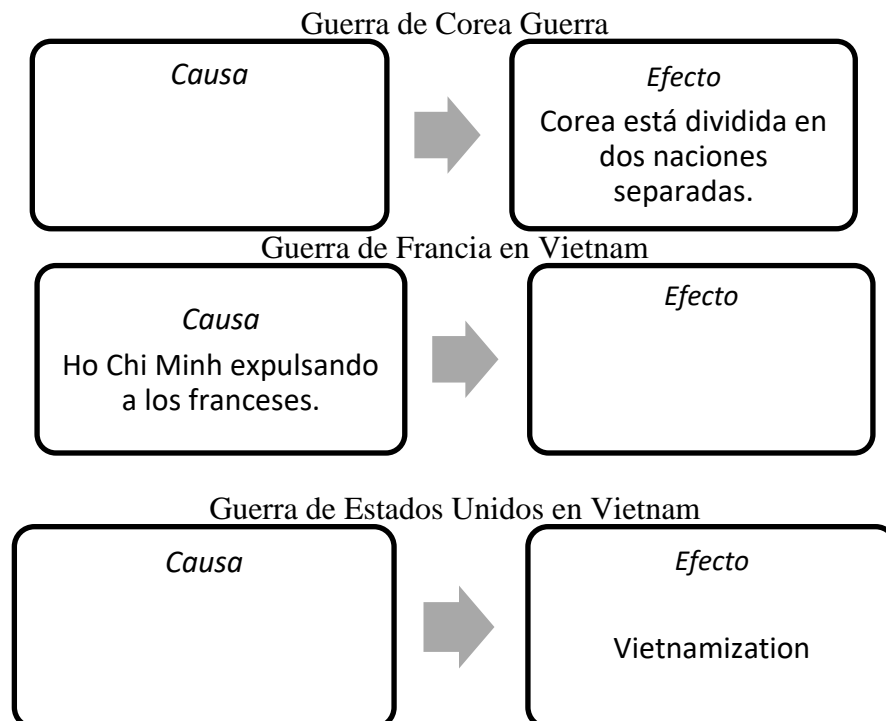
Guerra de Corea Guerra

*Causa*

*Efecto*
Corea está dividida en dos naciones separadas.

Guerra de Francia en Vietnam

*Causa*
Ho Chi Minh expulsando a los franceses.

*Efecto*

Guerra de Estados Unidos en Vietnam

*Causa*

*Efecto*
Vietnamization